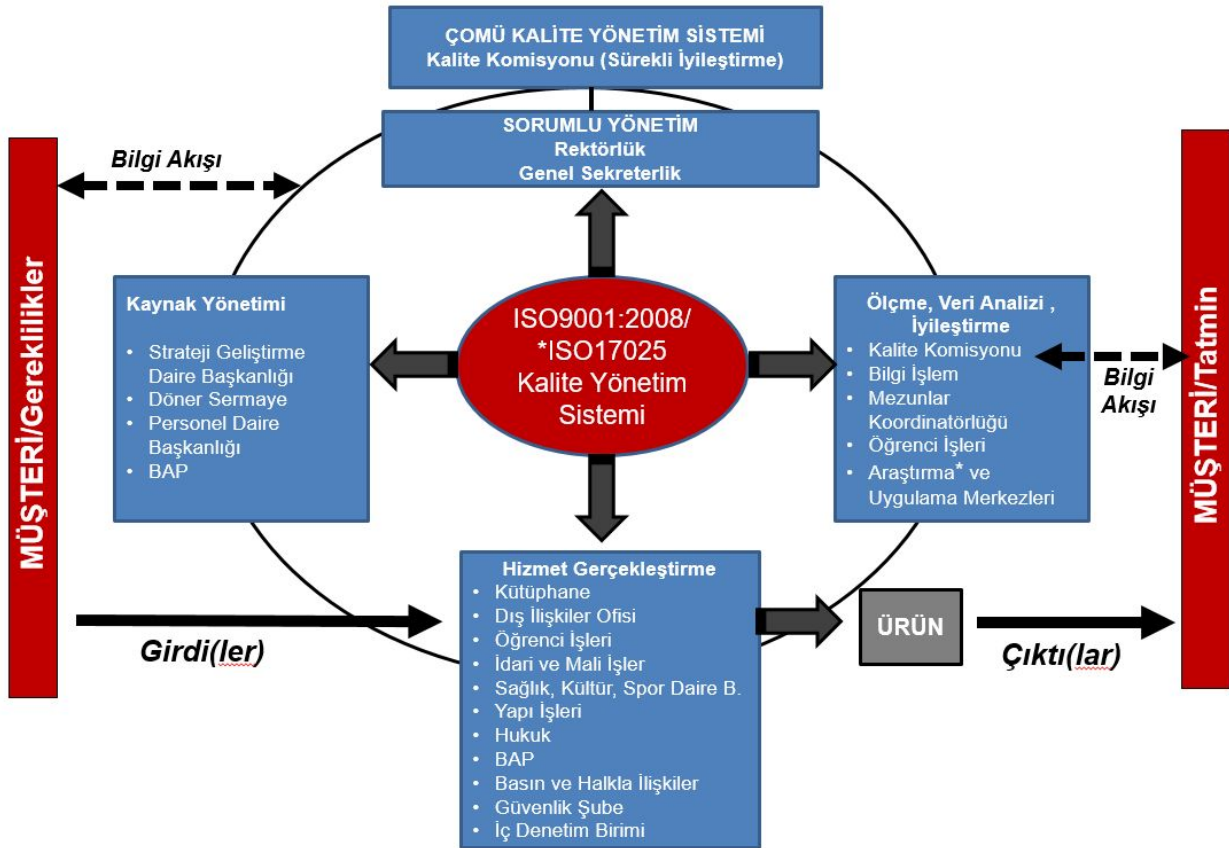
ÇOMÜ KALİTE YÖNETİM SİSTEMİ
Kalite Komisyonu (Sürekli İyileştirme)

SORUMLU YÖNETİM
Rektörlük
Genel Sekreterlik

Bilgi Akışı

MÜŞTERİ/Gereklilikler

Kaynak Yönetimi
• Strateji Geliştirme Daire Başkanlığı
• Döner Sermaye
• Personel Daire Başkanlığı
• BAP

ISO9001:2008/ *ISO17025 Kalite Yönetim Sistemi

Ölçme, Veri Analizi , İyileştirme
• Kalite Komisyonu
• Bilgi İşlem
• Mezunlar Koordinatörlüğü
• Öğrenci İşleri
• Araştırma* ve Uygulama Merkezleri

Bilgi Akışı

MÜŞTERİ/Tatmin

Hizmet Gerçekleştirme
• Kütüphane
• Dış İlişkiler Ofisi
• Öğrenci İşleri
• İdari ve Mali İşler
• Sağlık, Kültür, Spor Daire B.
• Yapı İşleri
• Hukuk
• BAP
• Basın ve Halkla İlişkiler
• Güvenlik Şube
• İç Denetim Birimi

Girdi(ler)

ÜRÜN

Çıktı(lar)